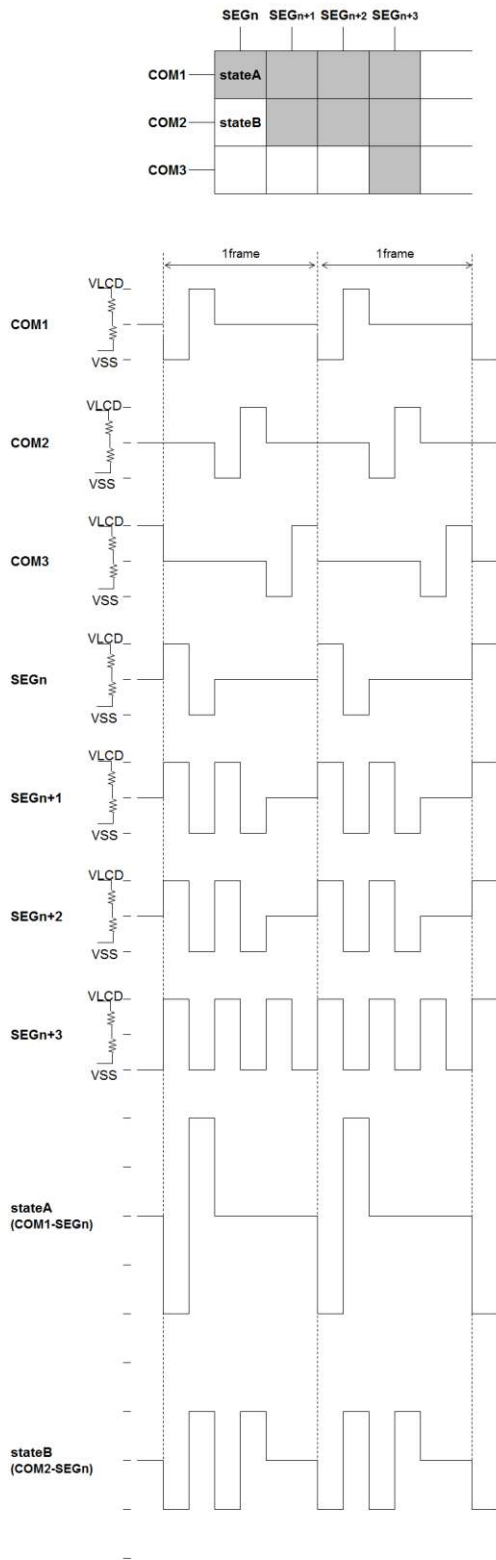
SEGn SEGn+1 SEGn+2 SEGn+3

COM1 stateA

COM2 stateB

COM3

1frame 1frame

VLCD
COM1
VSS

VLCD
COM2
VSS

VLCD
COM3
VSS

VLCD
SEGn
VSS

VLCD
SEGn+1
VSS

VLCD
SEGn+2
VSS

VLCD
SEGn+3
VSS

stateA
(COM1-SEGn)

stateB
(COM2-SEGn)